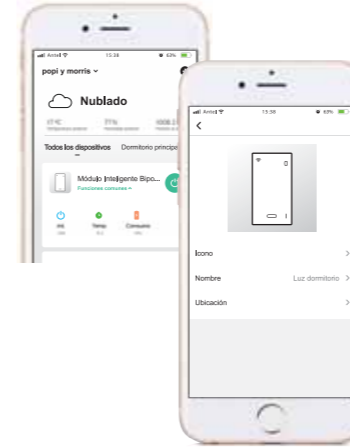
Antel 15:38 63%

popi y morris

Nublado

17°C 71% 1008.3

Todos los dispositivos Dormitorio principal

Módulo Inteligente Bipo...

Funciones comunes

Timer Consumo

Antel 15:38 63%

Icono

Nombre Luz dormitorio

Ubicación